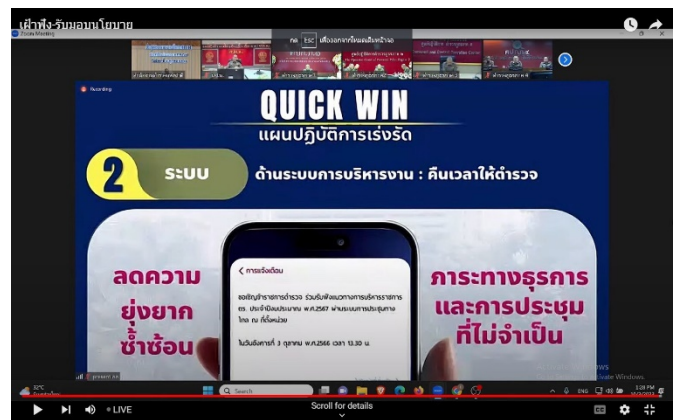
เฝ้าฟัง-รับมอบนโยบาย

Zoom Meeting

กด Esc เพื่อออกจากโหมดเต็มหน้าจอ

Recording

QUICK WIN
แผนปฏิบัติการเร่งรัด

2 ระบบ ด้านระบบการบริหารงาน : คืนเวลาให้ตำรวจ

ลดความยุ่งยากซ้ำซ้อน

< การแจ้งเตือน

ขอเชิญข้าราชการตำรวจ ร่วมรับฟังแนวทางการบริหารราชการ ตร. ประจำปีงบประมาณ พ.ศ.2567 ผ่านระบบการประชุมทางไกล ณ ที่ตั้งหน่วย

ในวันอังคารที่ 3 ตุลาคม พ.ศ.2566 เวลา 13.30 น.

ภาระทางธุรการและการประชุมที่ไม่จำเป็น

32°C

Search

ENG

3:28 PM

LIVE

Scroll for details